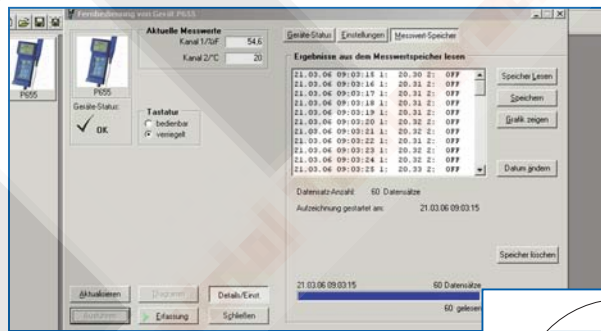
Fernbedienung von Gerät P655

P655

P655

Aktuelle Messwerte

Kanal 1/%rF 54,6

Kanal 2/°C 20

Geräte-Status:

OK

Tastatur

bedienbar

verriegelt

Geräte-Status | Einstellungen | Messwert-Speicher

Ergebnisse aus dem Messwertspeicher lesen

21.03.06 09:03:15 1: 20.30 2: OFF
21.03.06 09:03:16 1: 20.31 2: OFF
21.03.06 09:03:17 1: 20.31 2: OFF
21.03.06 09:03:18 1: 20.31 2: OFF
21.03.06 09:03:19 1: 20.31 2: OFF
21.03.06 09:03:20 1: 20.32 2: OFF
21.03.06 09:03:21 1: 20.32 2: OFF
21.03.06 09:03:22 1: 20.31 2: OFF
21.03.06 09:03:23 1: 20.32 2: OFF
21.03.06 09:03:24 1: 20.32 2: OFF
21.03.06 09:03:25 1: 20.33 2: OFF

Speicher Lesen

Speichern

Grafik zeigen

Datum ändern

Datensatz-Anzahl: 60 Datensätze

Aufzeichnung gestartet am: 21.03.06 09:03:15

Speicher löschen

21.03.06 09:03:15 60 Datensätze

60 gelesen

Aktualisieren

Diagramm

Details/Einst.

Ausführen

Erfassung

Schließen